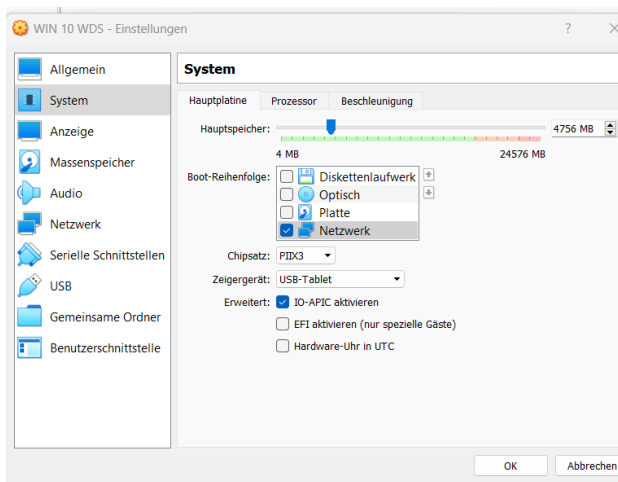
WIN 10 WDS - Einstellungen

?

Allgemein
System
Anzeige
Massenspeicher
Audio
Netzwerk
Serielle Schnittstellen
USB
Gemeinsame Ordner
Benutzerschnittstelle

System

Hauptplatine
Prozessor
Beschleunigung

Hauptspeicher:
4756 MB
4 MB
24576 MB

Boot-Reihenfolge:
Diskettenlaufwerk
Optisch
Platte
Netzwerk

Chipsatz: PIIX3
Zeigergerät: USB-Tablet
Erweitert: IO-APIC aktivieren
EFI aktivieren (nur spezielle Gäste)
Hardware-Uhr in UTC

OK
Abbrechen